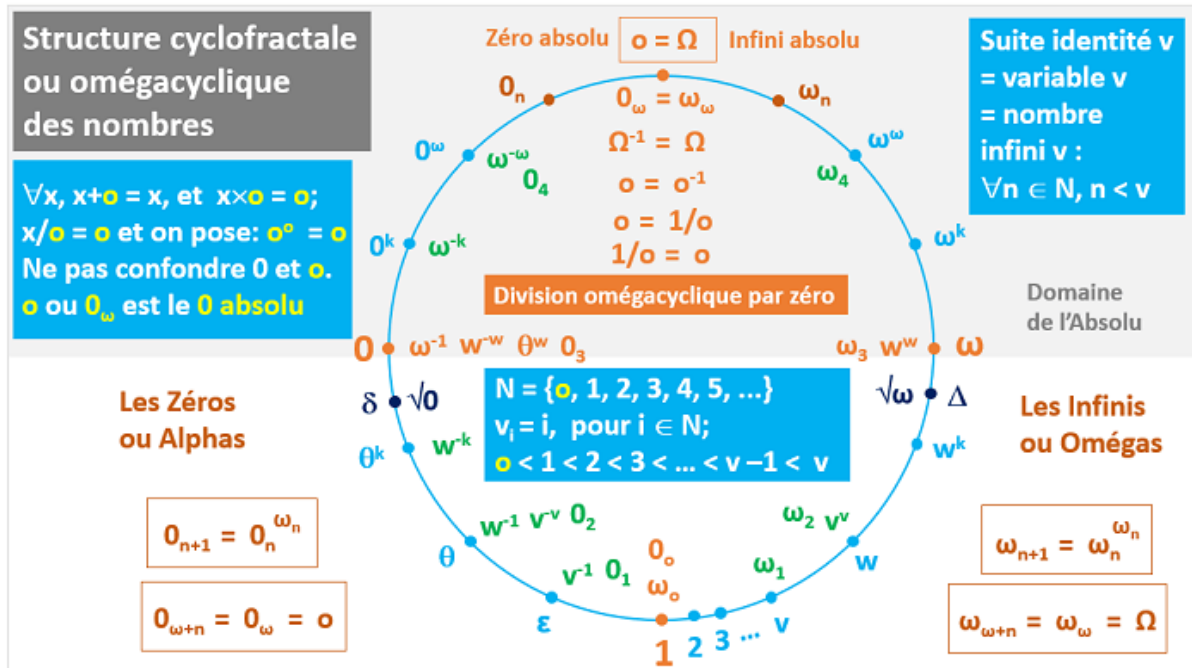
Structure cyclofractale ou omégacyclique des nombres

Zéro absolu $o = \Omega$ Infini absolu

Suite identité v = variable v = nombre infini v : $\forall n \in N, n < v$

$\forall x, x+o = x$, et $x \times o = o$; $x/o = o$ et on pose: $o^o = o$
Ne pas confondre 0 et o.
o ou $0_\omega$ est le 0 absolu

$0_n$

$\omega_n$

$0_\omega = \omega_\omega$

$\Omega^{-1} = \Omega$

$o = o^{-1}$

$o = 1/o$

$1/o = o$

$0^\omega$ $\omega^{-\omega}$ $0_4$

$\omega^\omega$ $\omega_4$

$0^k$ $\omega^{-k}$

$\omega^k$

Division omégacyclique par zéro

Domaine de l'Absolu

0 $\omega^{-1}$ $w^{-w}$ $\theta^w$ $0_3$

$\omega_3$ $w^w$ $\omega$

$\delta$ $\sqrt{0}$

$\sqrt{\omega}$ $\Delta$

$N = \{o, 1, 2, 3, 4, 5, ...\}$
$v_i = i$, pour $i \in N$;
$o < 1 < 2 < 3 < ... < v - 1 < v$

Les Zéros ou Alphas

Les Infinis ou Omégas

$\theta^k$ $w^{-k}$

$w^k$

$w^{-1}$ $v^{-v}$ $0_2$

$\omega_2$ $v^v$

$\theta$

$w$

$v^{-1}$ $0_1$

$0_o$ $\omega_o$

$\omega_1$

$\varepsilon$

1 2 3 ... v

$0_{n+1} = 0_n^{\omega_n}$

$0_{\omega+n} = 0_\omega = o$

$\omega_{n+1} = \omega_n^{\omega_n}$

$\omega_{\omega+n} = \omega_\omega = \Omega$